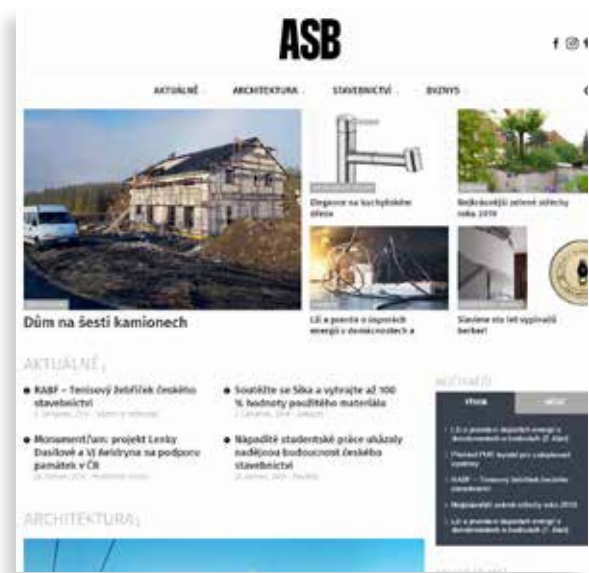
ASB

AKTUÁLNĚ ARCHITEKTURA STAVEBNICTVÍ BYZNYS

Dům na šesti kamionech

Elegance na kuchyňském dřezu

Nejkrásnější zelené střechy roku 2019

Lži a pravda o úsporách energií v domácnostech a

Slavíme sto let vyplnění berbel

AKTUÁLNĚ

RABF – Tenisový žebříček českého stavebnictví

Soutěžte se Sika a vyhrajte až 100 % hodnoty použitého materiálu

Monument?am: projekt Lenky Dasilové a Vj Švidryna na podporu památek v ČR

Nápadité studentské práce ukázaly nadějnou budoucnost českého stavebnictví

ARCHITEKTURA

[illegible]

Lži a pravda o úsporách energií v domácnostech a budovách (1. část)

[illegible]

RABF – Tenisový žebříček českého stavebnictví

Nejkrásnější zelené střechy roku 2019

Lži a pravda o úsporách energií v domácnostech a budovách (2. část)